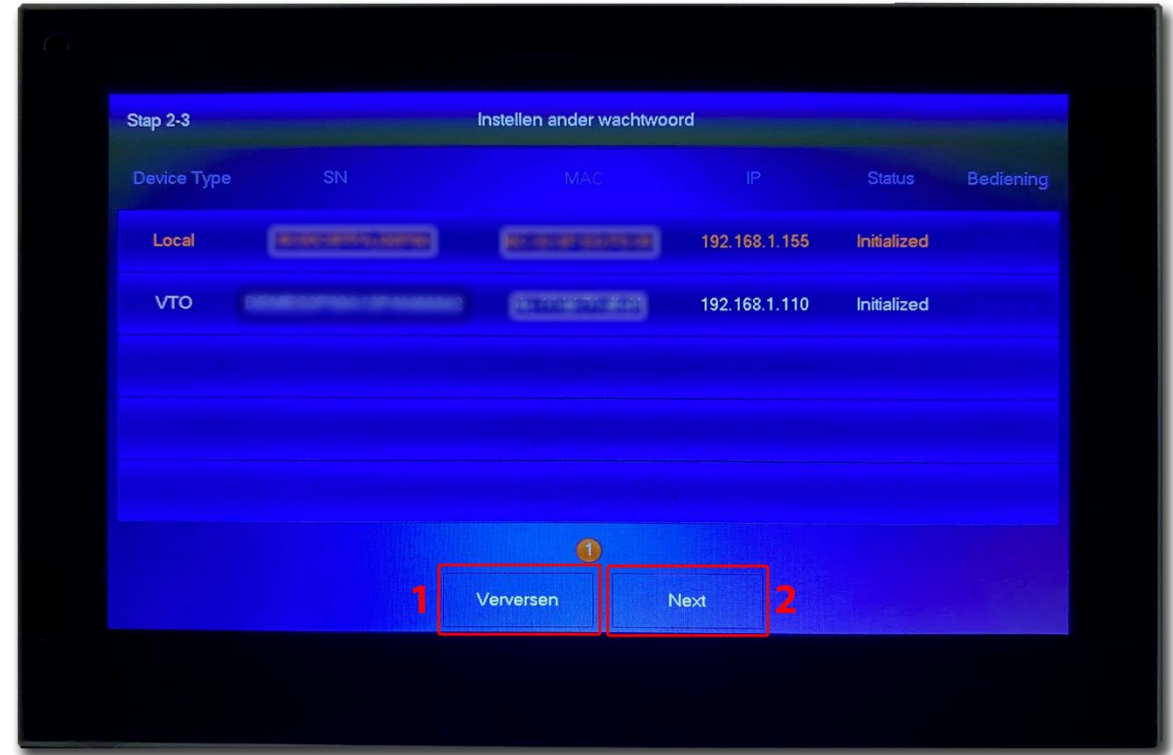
Stap 2-3

Instellen ander wachtwoord

| Device Type | SN | MAC | IP | Status | Bediening |
|---|---|---|---|---|---|
| Local | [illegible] | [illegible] | 192.168.1.155 | Initialized | |
| VTO | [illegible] | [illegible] | 192.168.1.110 | Initialized | |

1

1 Verversen

Next 2